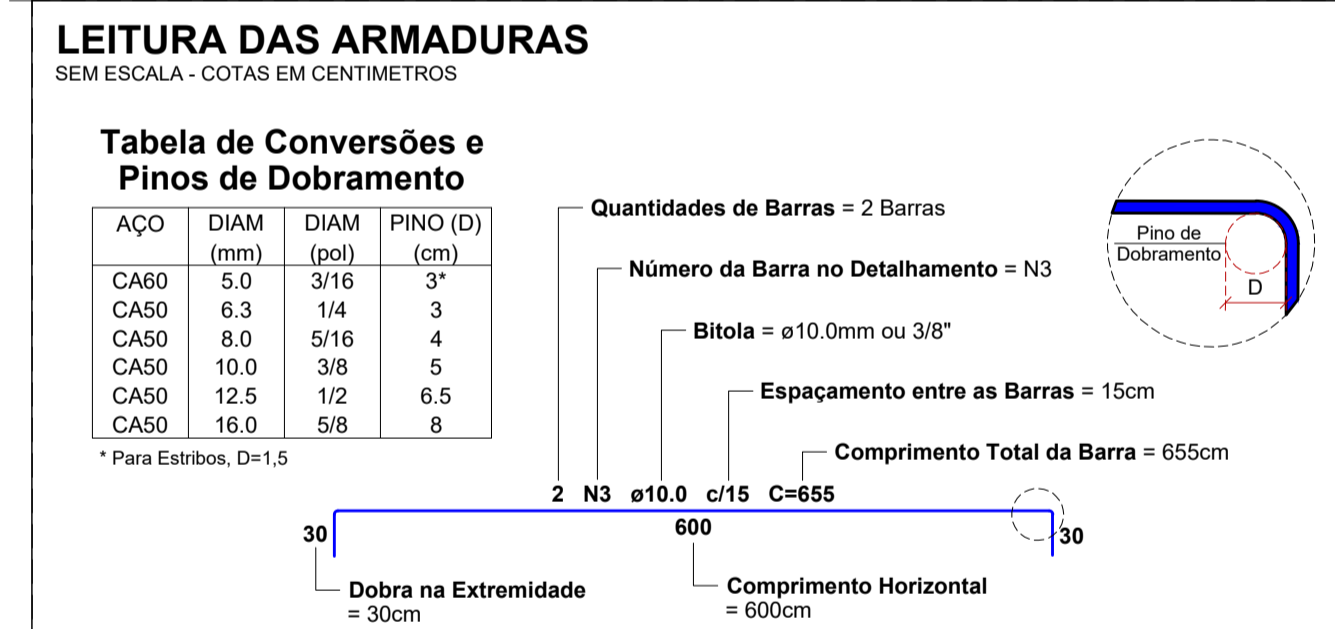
LEITURA DAS ARMADURAS
SEM ESCALA - COTAS EM CENTIMETROS

Tabela de Conversões e Pinos de Dobramento

| AÇO | DIAM (mm) | DIAM (pol) | PINO (D) (cm) |
|---|---|---|---|
| CA60 | 5.0 | 3/16 | 3* |
| CA50 | 6.3 | 1/4 | 3 |
| CA50 | 8.0 | 5/16 | 4 |
| CA50 | 10.0 | 3/8 | 5 |
| CA50 | 12.5 | 1/2 | 6.5 |
| CA50 | 16.0 | 5/8 | 8 |

* Para Estribos, D=1,5

Quantidades de Barras = 2 Barras

Número da Barra no Detalhamento = N3

Bitola = ø10.0mm ou 3/8"

Espaçamento entre as Barras = 15cm

Comprimento Total da Barra = 655cm

Pino de Dobramento

D

2 N3 ø10.0 c/15 C=655

30

600

30

Dobra na Extremidade = 30cm

Comprimento Horizontal = 600cm